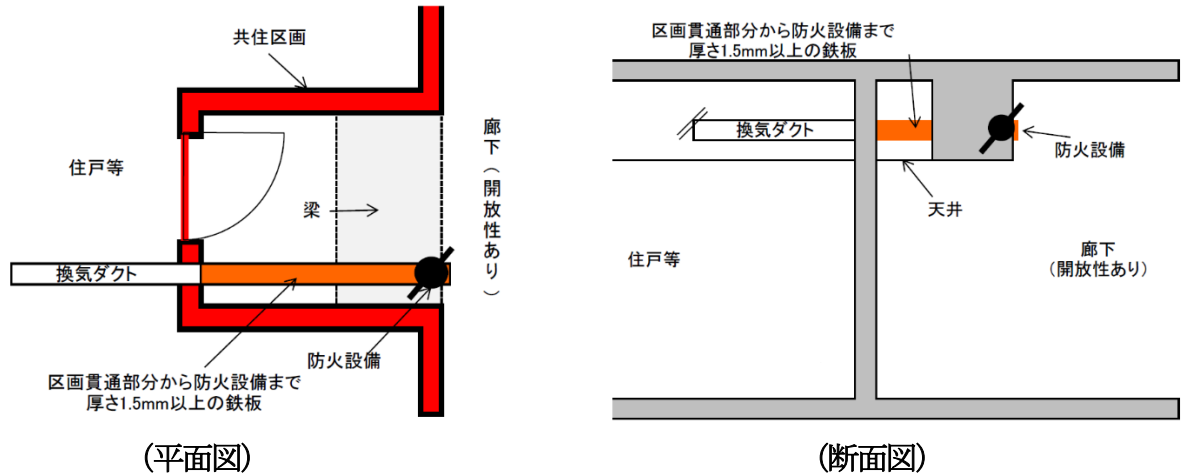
共住区画

住戸等

梁

廊下（開放性あり）

換気ダクト

防火設備

区画貫通部分から防火設備まで厚さ1.5mm以上の鉄板

（平面図）

区画貫通部分から防火設備まで厚さ1.5mm以上の鉄板

換気ダクト

防火設備

天井

住戸等

廊下（開放性あり）

（断面図）